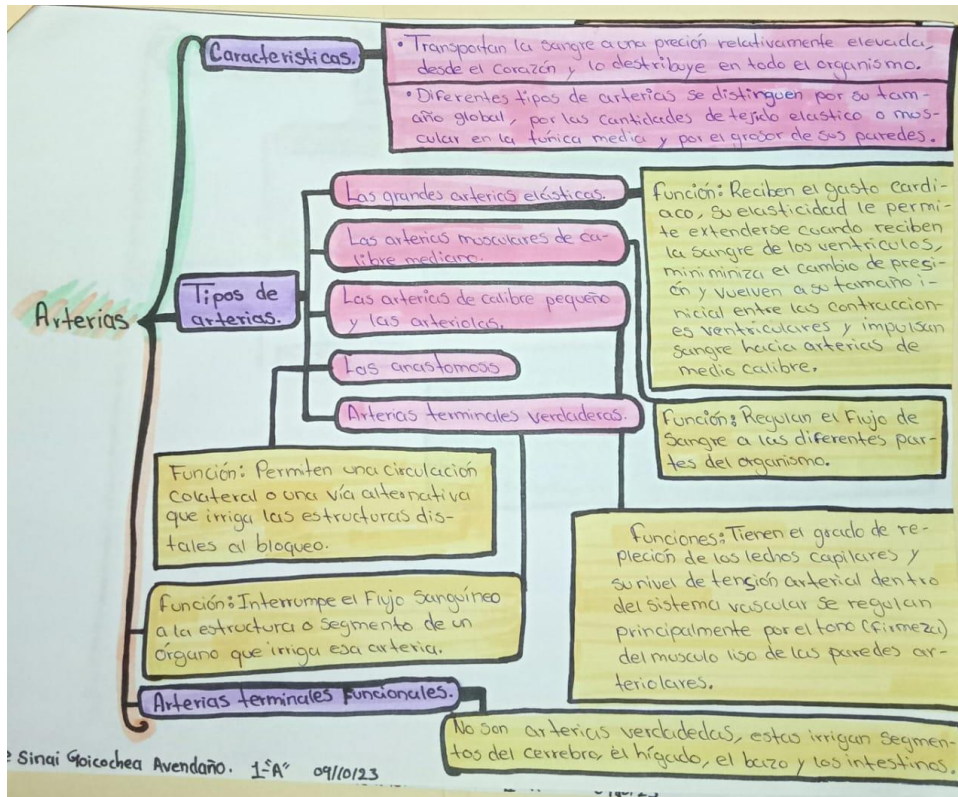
Arterias

Caracteristicas.

• Transportan la sangre a una preción relativamente elevada, desde el corazón y lo destribuye en todo el organismo.

• Diferentes tipos de arterias se distinguen por su tamaño global, por las cantidades de tejido elastico o muscular en la túnica media y por el grosor de sus paredes.

Tipos de arterias.

Las grandes arterias elásticas.

Función: Reciben el gasto cardiaco, su elasticidad le permite extenderse cuando reciben la sangre de los ventriculos, mini miniza el cambio de presión y vuelven a su tamaño inicial entre las contracciones ventriculares y impulsan sangre hacia arterias de medio calibre.

Las arterias musculares de calibre mediano.

Función: Regulan el flujo de sangre a las diferentes partes del organismo.

Las arterias de calibre pequeño y las arteriolas.

Funciones: Tienen el grado de repleción de los lechos capilares y su nivel de tensión arterial dentro del sistema vascular se regulan principalmente por el tono (firmeza) del musculo liso de las paredes arteriolares.

Las anastomosis

Función: Permiten una circulación colateral o una vía alternativa que irriga las estructuras distales al bloqueo.

Arterias terminales verdaderas.

Función: Interrumpe el flujo sanguíneo a la estructura o segmento de un órgano que irriga esa arteria.

Arterias terminales funcionales.

No son arterias verdaderas, estas irrigan segmentos del cerebro, el hígado, el bazo y los intestinos.

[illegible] Sinai Goicochea Avendaño. 1°A" 09/10/23